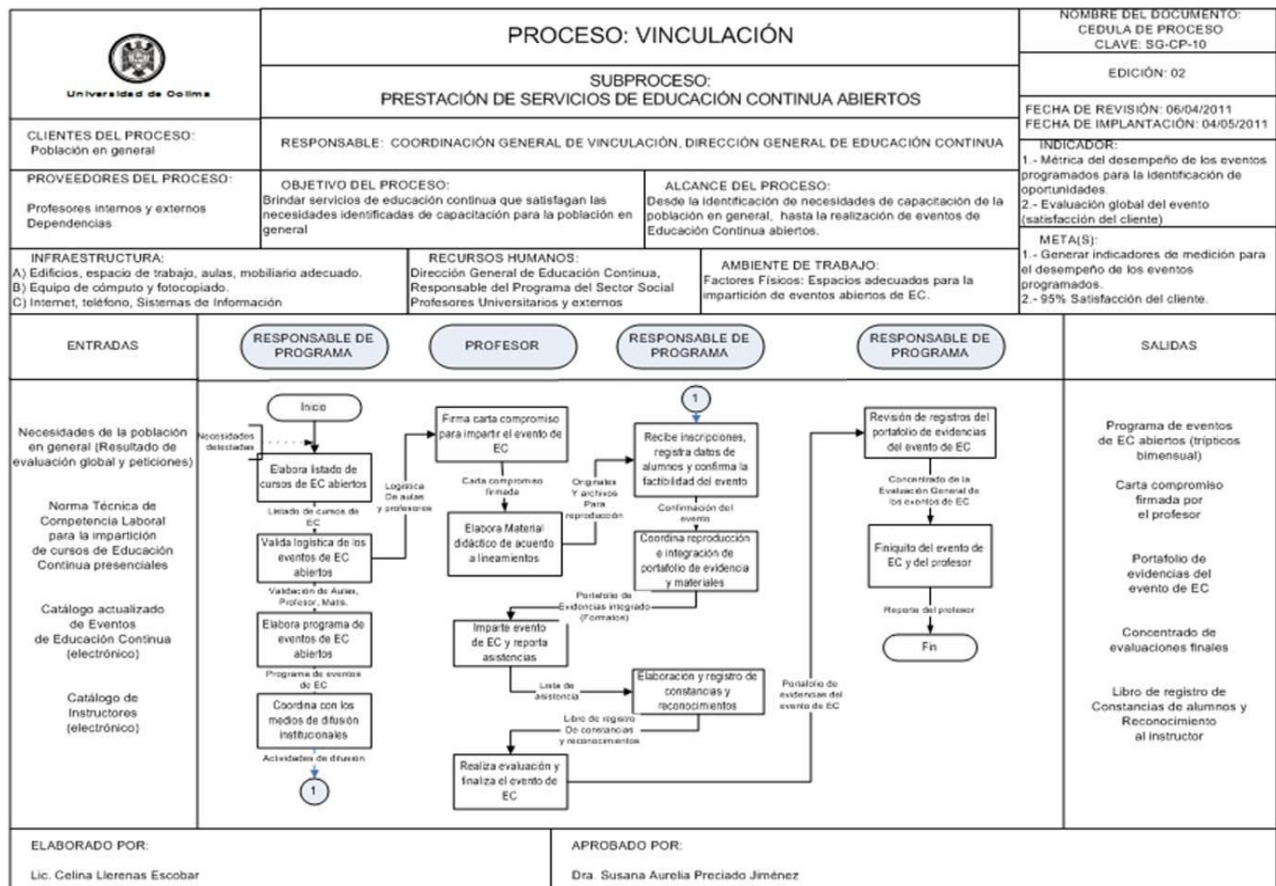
Universidad de Colima

PROCESO: VINCULACIÓN

NOMBRE DEL DOCUMENTO: CEDULA DE PROCESO CLAVE: SG-CP-10

SUBPROCESO: PRESTACIÓN DE SERVICIOS DE EDUCACIÓN CONTINUA ABIERTOS

EDICIÓN: 02

FECHA DE REVISIÓN: 06/04/2011
FECHA DE IMPLANTACIÓN: 04/05/2011

CLIENTES DEL PROCESO:
Población en general

RESPONSABLE: COORDINACIÓN GENERAL DE VINCULACIÓN, DIRECCIÓN GENERAL DE EDUCACIÓN CONTINUA

INDICADOR:
1.- Métrica del desempeño de los eventos programados para la identificación de oportunidades.
2.- Evaluación global del evento (satisfacción del cliente)

PROVEEDORES DEL PROCESO:
Profesores internos y externos
Dependencias

OBJETIVO DEL PROCESO:
Brindar servicios de educación continua que satisfagan las necesidades identificadas de capacitación para la población en general

ALCANCE DEL PROCESO:
Desde la identificación de necesidades de capacitación de la población en general, hasta la realización de eventos de Educación Continua abiertos.

META(S):
1.- Generar indicadores de medición para el desempeño de los eventos programados.
2.- 95% Satisfacción del cliente.

INFRAESTRUCTURA:
A) Edificios, espacio de trabajo, aulas, mobiliario adecuado.
B) Equipo de cómputo y fotocopiado.
C) Internet, teléfono, Sistemas de Información

RECURSOS HUMANOS:
Dirección General de Educación Continua,
Responsable del Programa del Sector Social
Profesores Universitarios y externos

AMBIENTE DE TRABAJO:
Factores Físicos: Espacios adecuados para la impartición de eventos abiertos de EC.

ENTRADAS

RESPONSABLE DE PROGRAMA

PROFESOR

RESPONSABLE DE PROGRAMA

RESPONSABLE DE PROGRAMA

SALIDAS

Necesidades de la población en general (Resultado de evaluación global y peticiones)

Norma Técnica de Competencia Laboral para la impartición de cursos de Educación Continua presenciales

Catálogo actualizado de Eventos de Educación Continua (electrónico)

Catálogo de Instructores (electrónico)

Inicio
Necesidades detectadas
Elabora listado de cursos de EC abiertos
Listado de cursos de EC
Valida logística de los eventos de EC abiertos
Logística De aulas y profesores
Validación de Aulas, Profesor, Mats.
Elabora programa de eventos de EC abiertos
Programa de eventos de EC
Coordina con los medios de difusión institucionales
Actividades de difusión
1

Firma carta compromiso para impartir el evento de EC
Carta compromiso firmada
Elabora Material didáctico de acuerdo a lineamientos
Originales Y archivos Para reproducción

1
Recibe inscripciones, registra datos de alumnos y confirma la factibilidad del evento
Confirmación del evento
Coordina reproducción e integración de portafolio de evidencia y materiales
Portafolio de Evidencias integrado (Formatos)
Imparte evento de EC y reporta asistencias
Lista de asistencia
Elaboración y registro de constancias y reconocimientos
Libro de registro De constancias y reconocimientos
Realiza evaluación y finaliza el evento de EC
Portafolio de evidencias del evento de EC

Revisión de registros del portafolio de evidencias del evento de EC
Concentrado de la Evaluación General de los eventos de EC
Finiquito del evento de EC y del profesor
Reporte del profesor
Fin

Programa de eventos de EC abiertos (trípticos bimensual)

Carta compromiso firmada por el profesor

Portafolio de evidencias del evento de EC

Concentrado de evaluaciones finales

Libro de registro de Constancias de alumnos y Reconocimiento al instructor

ELABORADO POR:
Lic. Celina Llerenas Escobar

APROBADO POR:
Dra. Susana Aurelia Preciado Jiménez